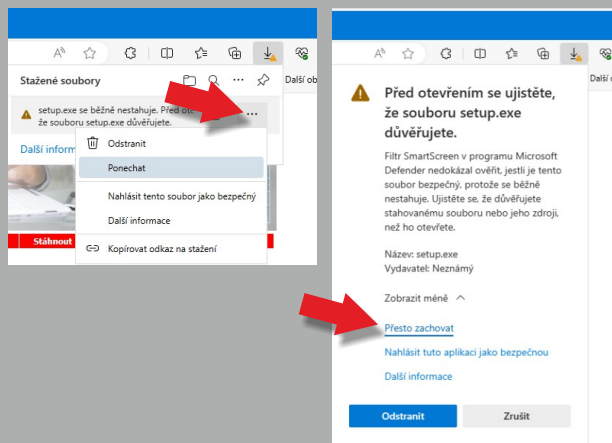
Stažené soubory

setup.exe se běžně nestahuje. Před ot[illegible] že souboru setup.exe důvěřujete.

Další informace

Odstranit

Ponechat

Nahlásit tento soubor jako bezpečný

Další informace

Kopírovat odkaz na stažení

Stáhnout

Další ob

Před otevřením se ujistěte, že souboru setup.exe důvěřujete.

Filtr SmartScreen v programu Microsoft Defender nedokázal ověřit, jestli je tento soubor bezpečný, protože se běžně nestahuje. Ujistěte se, že důvěřujete stahovanému souboru nebo jeho zdroji, než ho otevřete.

Název: setup.exe
Vydavatel: Neznámý

Zobrazit méně

Přesto zachovat

Nahlásit tuto aplikaci jako bezpečnou

Další informace

Odstranit

Zrušit

Další